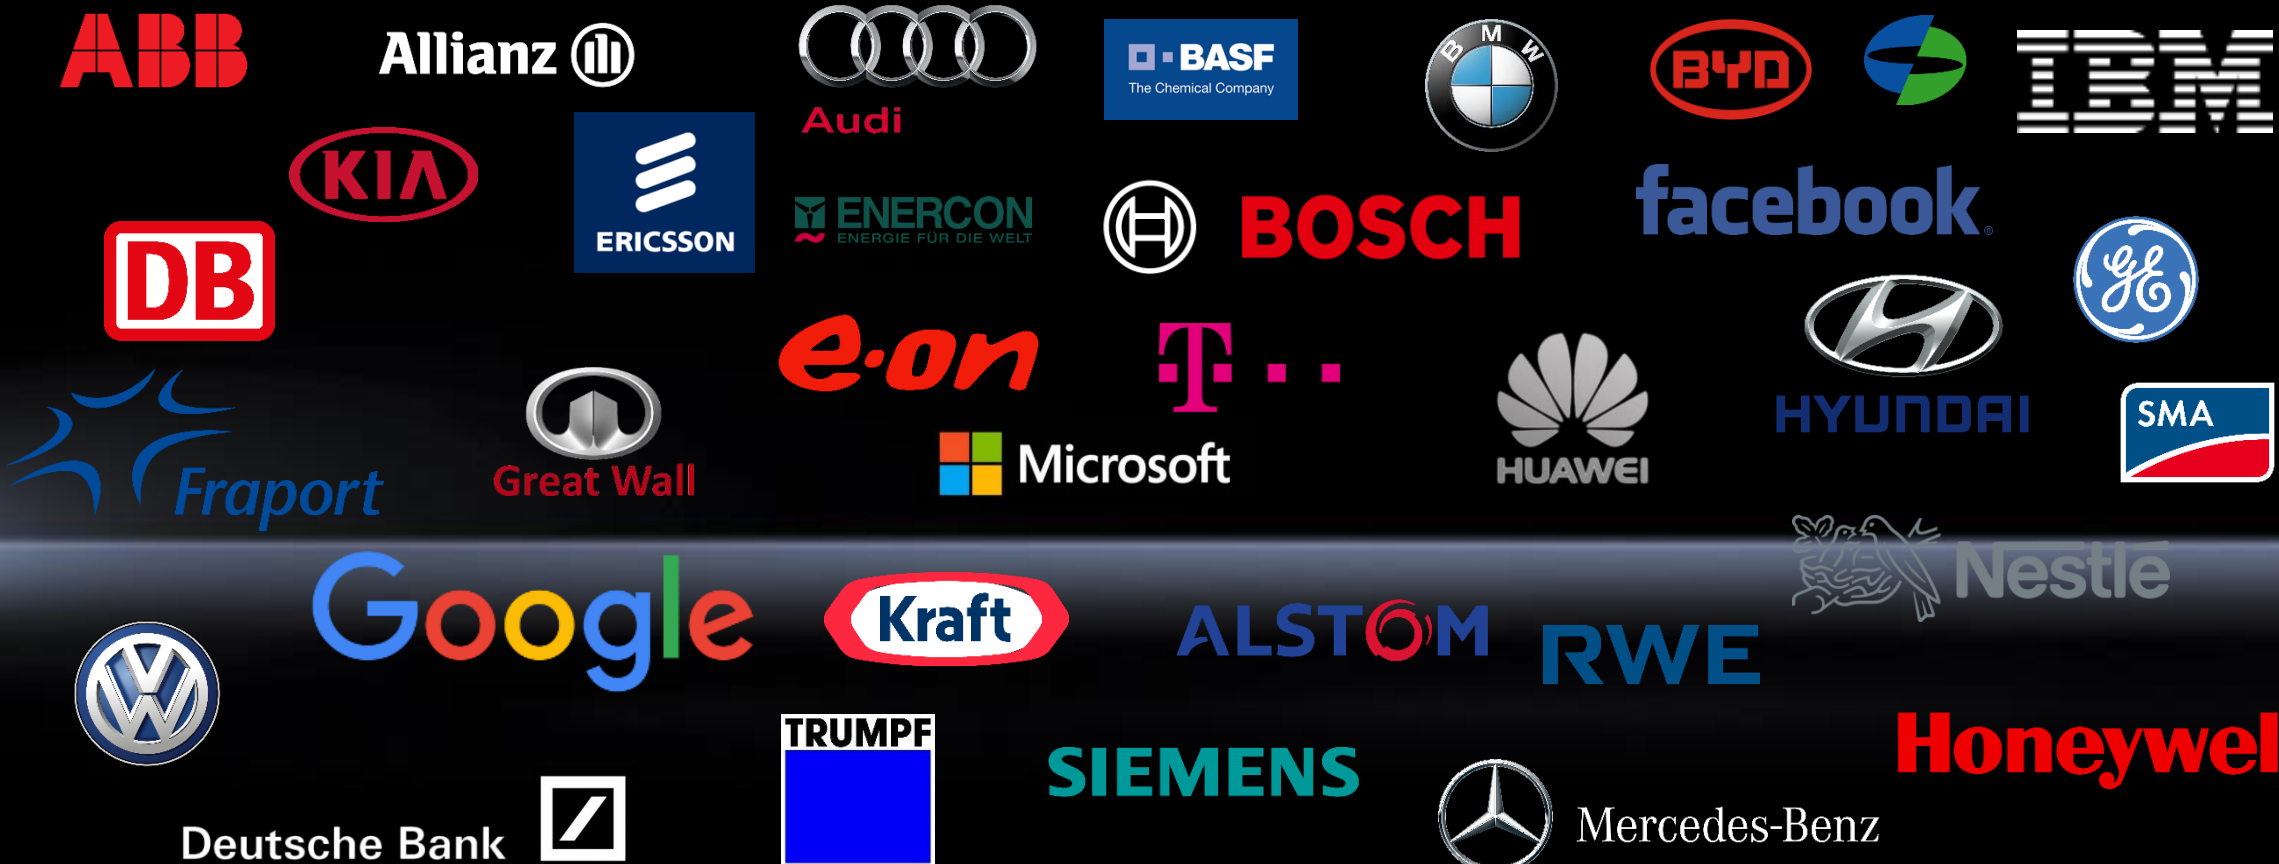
ABB
Allianz
Audi
BASF
The Chemical Company
BMW
BYD
IBM
KIA
ERICSSON
ENERCON
ENERGIE FÜR DIE WELT
BOSCH
facebook
DB
e·on
T
Microsoft
HUAWEI
HYUNDAI
SMA
Fraport
Great Wall
Nestle
Google
Kraft
ALSTOM
RWE
Honeywel
TRUMPF
SIEMENS
Mercedes-Benz
Deutsche Bank